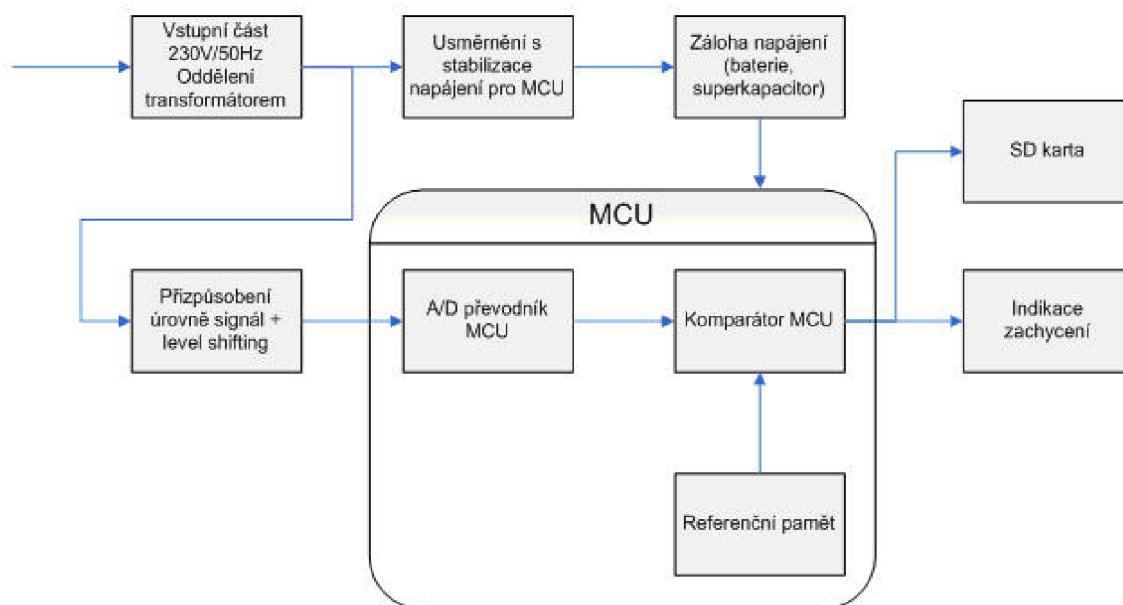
Vstupní část
230V/50Hz
Oddělení
transformátorem

Usměrnění s
stabilizace
napájení pro MCU

Záloha napájení
(baterie,
superkapacitor)

SD karta

MCU

Přizpůsobení
úrovně signál +
level shifting

A/D převodník
MCU

Komparátor MCU

Indikace
zachycení

Referenční paměť